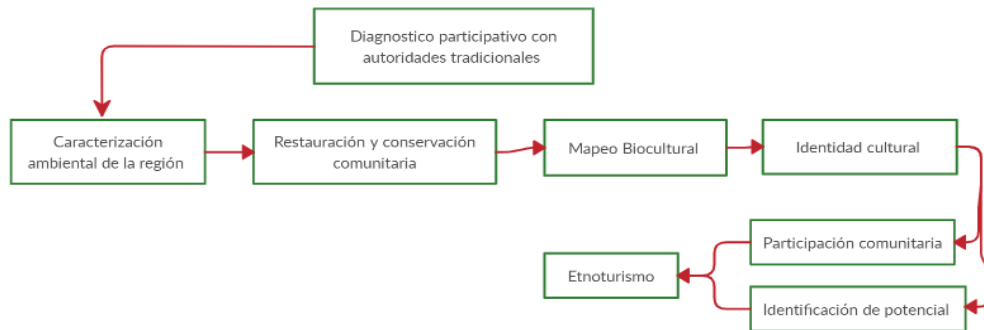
Diagnostico participativo con autoridades tradicionales

Caracterización ambiental de la región

Restauración y conservación comunitaria

Mapeo Biocultural

Identidad cultural

Participación comunitaria

Etnoturismo

Identificación de potencial